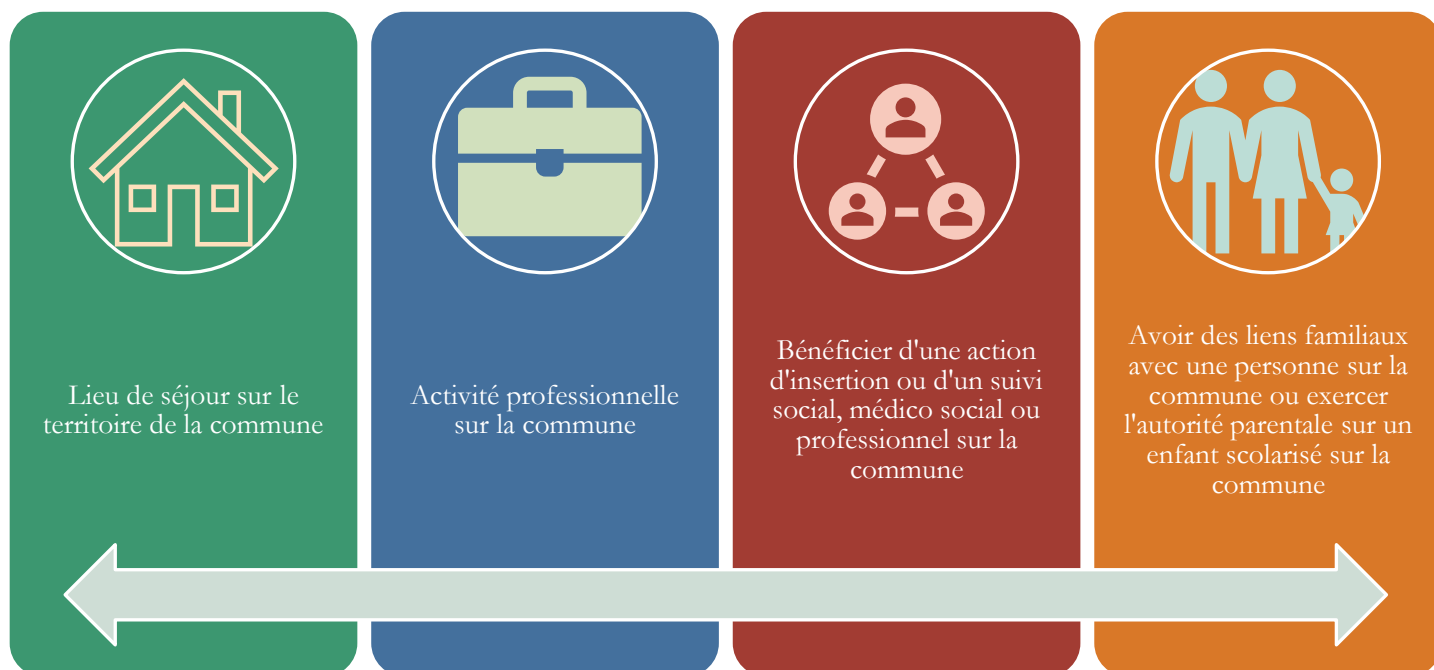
Lieu de séjour sur le territoire de la commune

Activité professionnelle sur la commune

Bénéficier d'une action d'insertion ou d'un suivi social, médico social ou professionnel sur la commune

Avoir des liens familiaux avec une personne sur la commune ou exercer l'autorité parentale sur un enfant scolarisé sur la commune